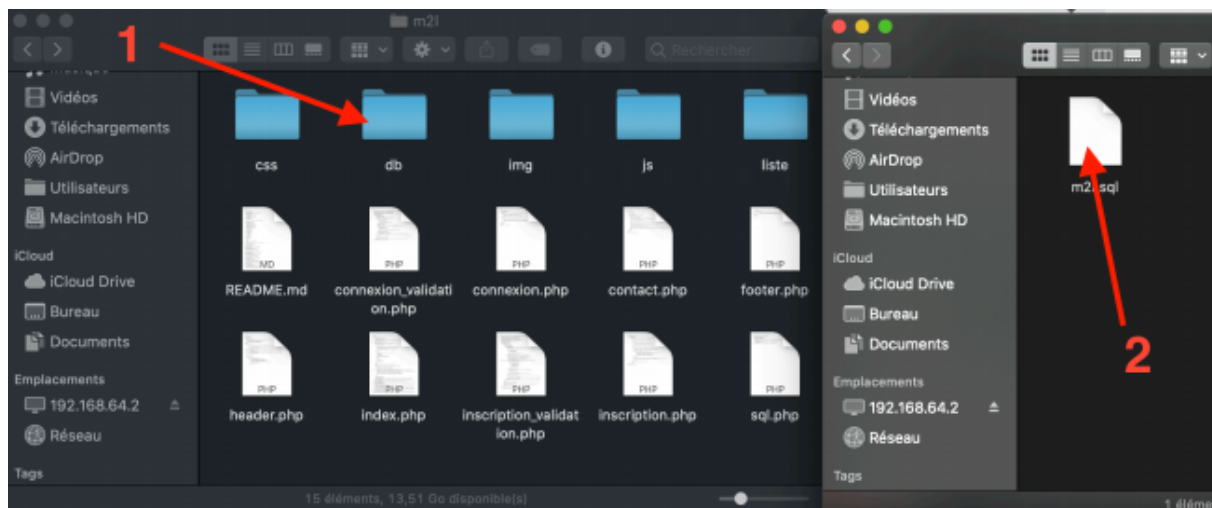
m2l

1

Rechercher

Vidéos
Téléchargements
AirDrop
Utilisateurs
Macintosh HD
iCloud
iCloud Drive
Bureau
Documents
Emplacements
192.168.64.2
Réseau
Tags

css
db
img
js
liste
MD
README.md
PHP
connexion_validation.php
PHP
connexion.php
PHP
contact.php
PHP
footer.php
PHP
header.php
PHP
index.php
PHP
inscription_validation.php
PHP
inscription.php
PHP
sql.php

15 éléments, 13,51 Go disponible(s)

Vidéos
Téléchargements
AirDrop
Utilisateurs
Macintosh HD
iCloud
iCloud Drive
Bureau
Documents
Emplacements
192.168.64.2
Réseau
Tags

m2l.sql

2

1 élém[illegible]